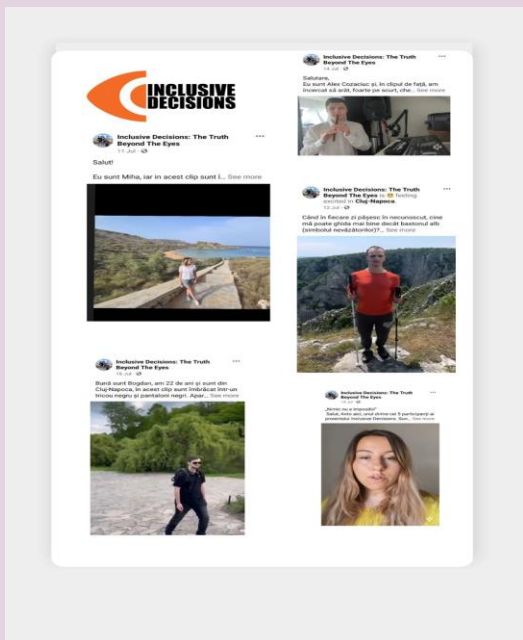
INCLUSIVE DECISIONS

Inclusive Decisions: The Truth Beyond The Eyes
11 Jul ·

Salut!

Eu sunt Miha, iar in acest clip sunt i... See more

Inclusive Decisions: The Truth Beyond The Eyes
14 Jul ·

Salutare,
Eu sunt Alex Cotaciuc şi, în clipul de faţă, am încercat să arăt, foarte pe scurt, che... See more

Inclusive Decisions: The Truth Beyond The Eyes is feeling excited in Cluj-Napoca.
13 Jul ·

Când în fiecare zi păşesc în necunoscut, cine mă poate ghida mai bine decât bastonul alb (simbolul nevăzătorilor)?... See more

Inclusive Decisions: The Truth Beyond The Eyes
15 Jul ·

Bună sunt Bogdan, am 22 de ani și sunt din Cluj-Napoca, în acest clip sunt îmbrăcat într-un tricou negru şi pantaloni negri. Apar... See more

Inclusive Decisions: The Truth Beyond The Eyes
14 Jul ·

„Nimic nu e imposibil"
Salut, Anto aici, una dintre cei 5 participanţi ai proiectului Inclusive Decisions. Sun... See more